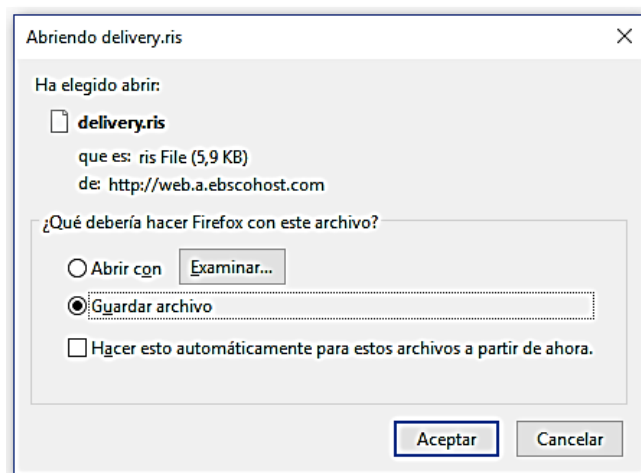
Abriendo delivery.ris

×

Ha elegido abrir:

delivery.ris

que es: ris File (5,9 KB)

de: http://web.a.ebscohost.com

¿Qué debería hacer Firefox con este archivo?

Abrir con

Examinar...

Guardar archivo

Hacer esto automáticamente para estos archivos a partir de ahora.

Aceptar

Cancelar